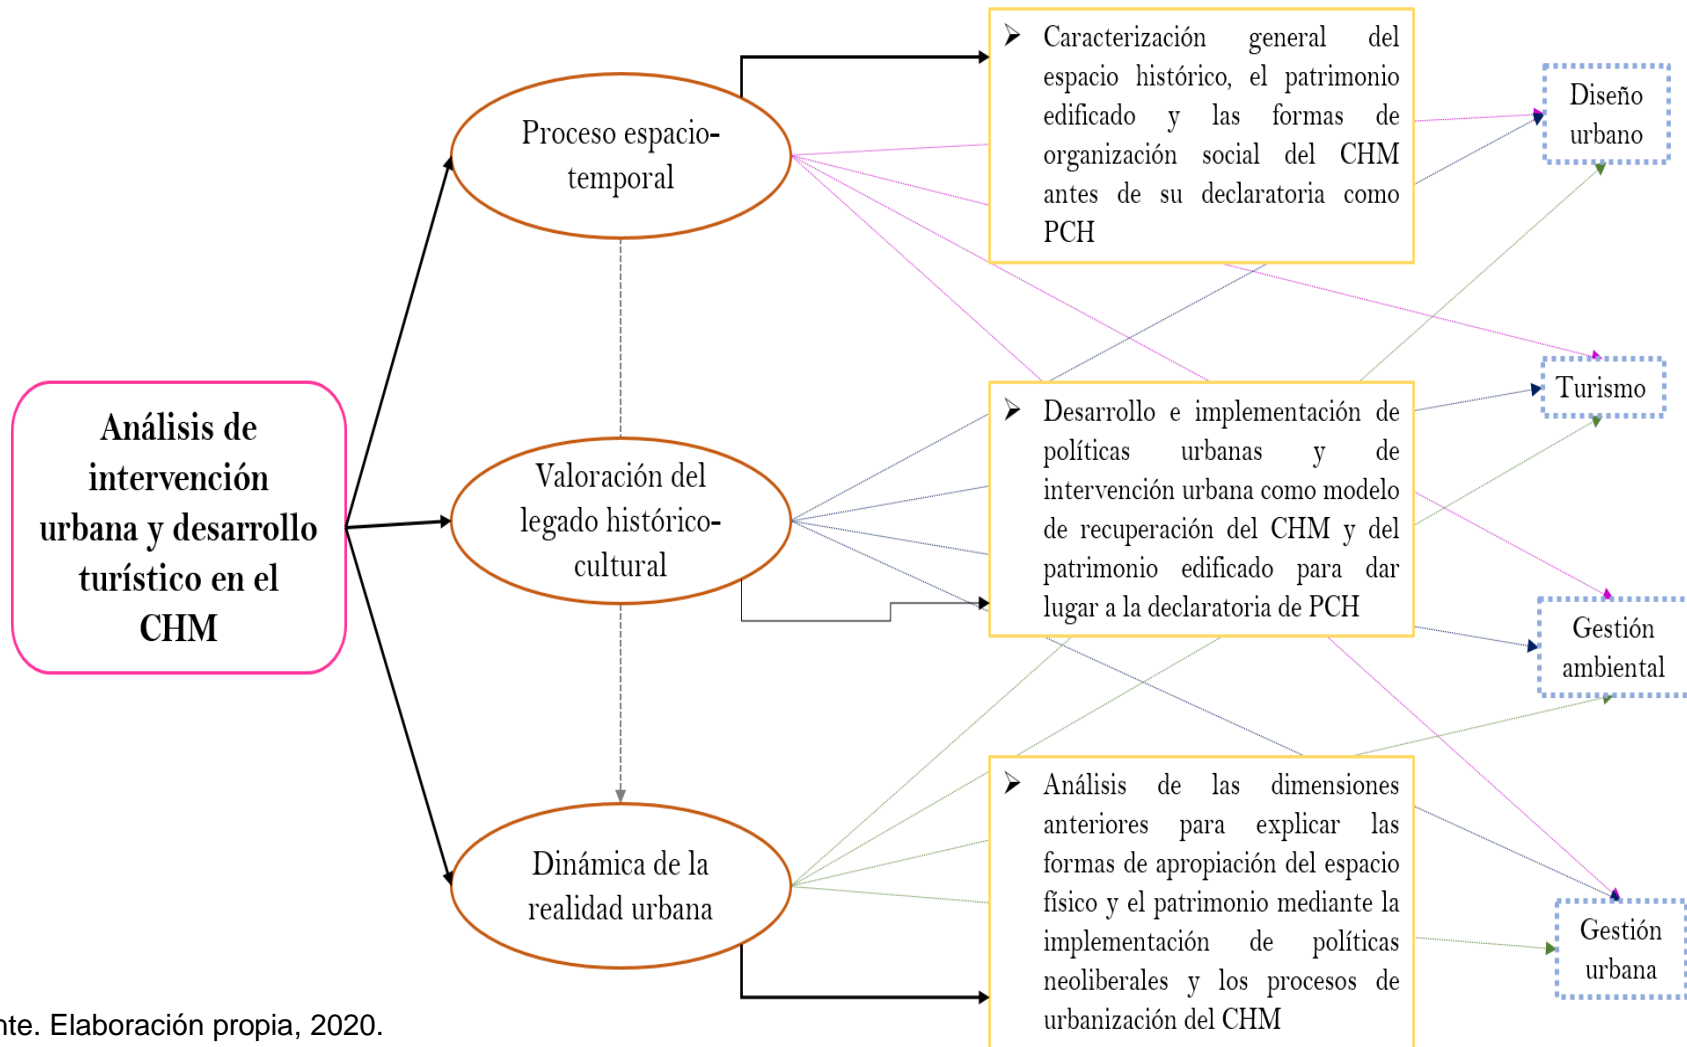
Análisis de intervención urbana y desarrollo turístico en el CHM

Proceso espacio-temporal

Valoración del legado histórico-cultural

Dinámica de la realidad urbana

➤ Caracterización general del espacio histórico, el patrimonio edificado y las formas de organización social del CHM antes de su declaratoria como PCH

➤ Desarrollo e implementación de políticas urbanas y de intervención urbana como modelo de recuperación del CHM y del patrimonio edificado para dar lugar a la declaratoria de PCH

➤ Análisis de las dimensiones anteriores para explicar las formas de apropiación del espacio físico y el patrimonio mediante la implementación de políticas neoliberales y los procesos de urbanización del CHM

Diseño urbano

Turismo

Gestión ambiental

Gestión urbana

nte. Elaboración propia, 2020.